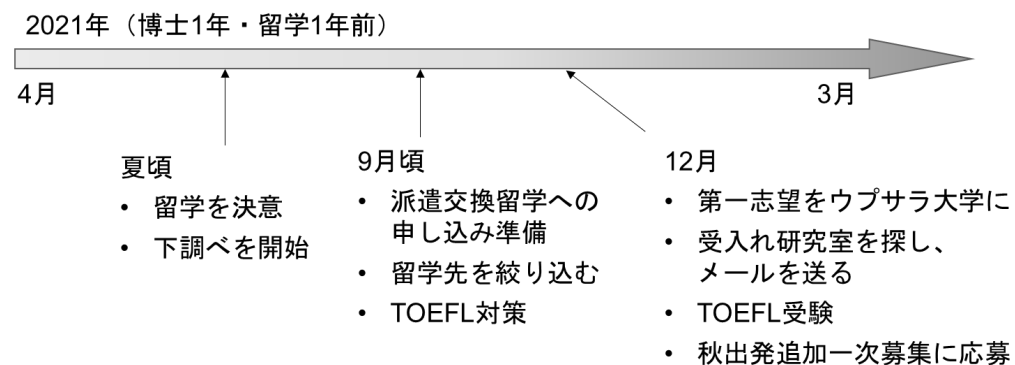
2021年（博士1年・留学1年前）

4月

3月

夏頃
• 留学を決意
• 下調べを開始

9月頃
• 派遣交換留学への申し込み準備
• 留学先を絞り込む
• TOEFL対策

12月
• 第一志望をウプサラ大学に
• 受入れ研究室を探し、メールを送る
• TOEFL受験
• 秋出発追加一次募集に応募